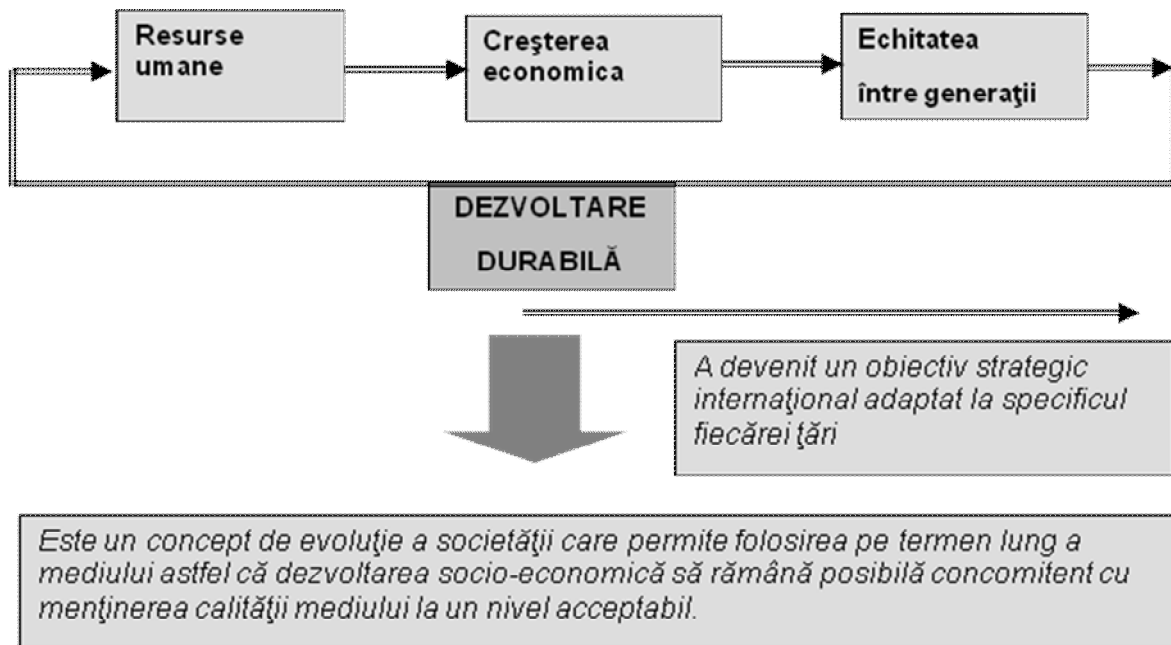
Resurse umane

Creşterea economica

Echitatea

între generaţii

DEZVOLTARE

DURABILĂ

A devenit un obiectiv strategic internaţional adaptat la specificul fiecărei ţări

Este un concept de evoluţie a societăţii care permite folosirea pe termen lung a mediului astfel că dezvoltarea socio-economică să rămână posibilă concomitent cu menţinerea calităţii mediului la un nivel acceptabil.